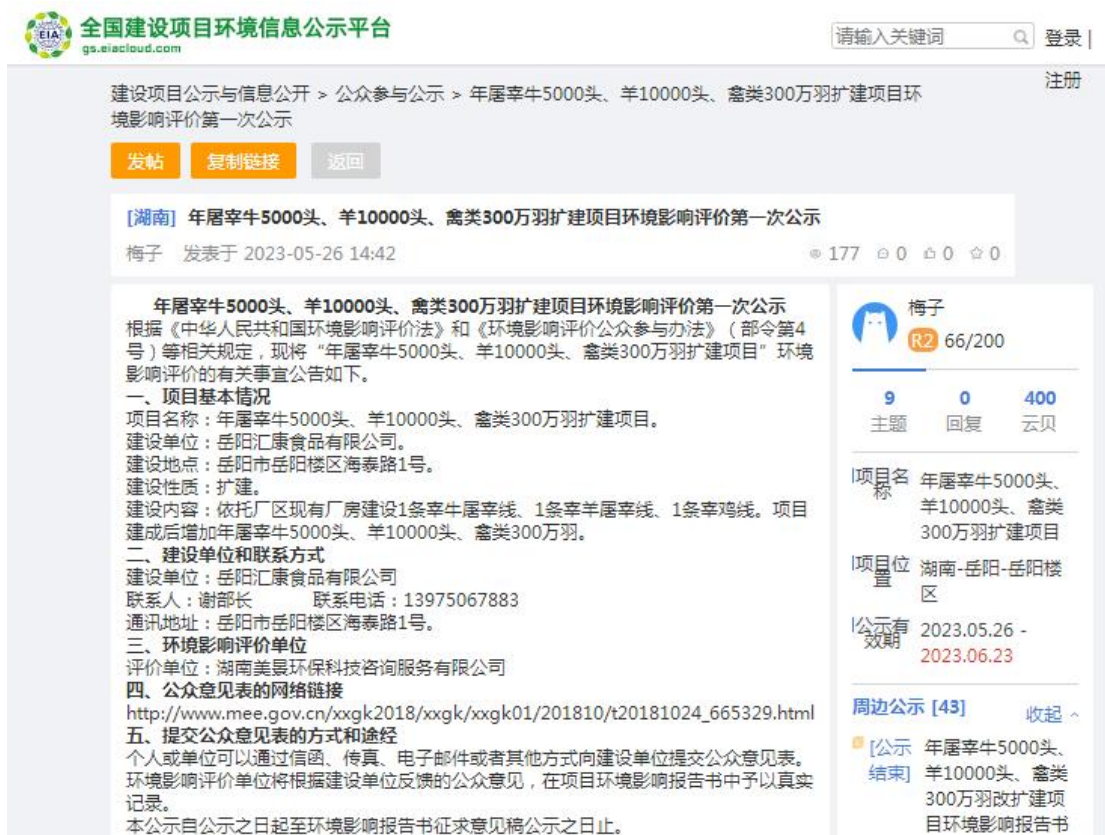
EIA 全国建设项目环境信息公示平台
gs.eiacloud.com

请输入关键词 登录 | 注册

建设项目公示与信息公开 > 公众参与公示 > 年屠宰牛5000头、羊10000头、禽类300万羽扩建项目环境影响评价第一次公示

发帖 复制链接 返回

[湖南] 年屠宰牛5000头、羊10000头、禽类300万羽扩建项目环境影响评价第一次公示

梅子 发表于 2023-05-26 14:42 177 0 0 0

年屠宰牛5000头、羊10000头、禽类300万羽扩建项目环境影响评价第一次公示

根据《中华人民共和国环境影响评价法》和《环境影响评价公众参与办法》（部令第4号）等相关规定，现将“年屠宰牛5000头、羊10000头、禽类300万羽扩建项目”环境影响评价的有关事宜公告如下。

一、项目基本情况
项目名称：年屠宰牛5000头、羊10000头、禽类300万羽扩建项目。
建设单位：岳阳汇康食品有限公司。
建设地点：岳阳市岳阳楼区海泰路1号。
建设性质：扩建。
建设内容：依托厂区现有厂房建设1条宰牛屠宰线、1条宰羊屠宰线、1条宰鸡线。项目建成后增加年屠宰牛5000头、羊10000头、禽类300万羽。
二、建设单位和联系方式
建设单位：岳阳汇康食品有限公司
联系人：谢部长 联系电话：13975067883
通讯地址：岳阳市岳阳楼区海泰路1号。
三、环境影响评价单位
评价单位：湖南美景环保科技咨询服务有限公司
四、公众意见表的网络链接
http://www.mee.gov.cn/xxgk2018/xxgk/xxgk01/201810/t20181024_665329.html
五、提交公众意见表的方式和途经
个人或单位可以通过信函、传真、电子邮件或者其他方式向建设单位提交公众意见表。环境影响评价单位将根据建设单位反馈的公众意见，在项目环境影响报告书中予以真实记录。
本公示自公示之日起至环境影响报告书征求意见稿公示之日止。

梅子
R2 66/200

9 主题 0 回复 400 云贝

项目名称 年屠宰牛5000头、羊10000头、禽类300万羽扩建项目
项目位置 湖南-岳阳-岳阳楼区
公示有效期 2023.05.26 - 2023.06.23

周边公示 [43] 收起
[公示结束] 年屠宰牛5000头、羊10000头、禽类300万羽改扩建项目环境影响报告书